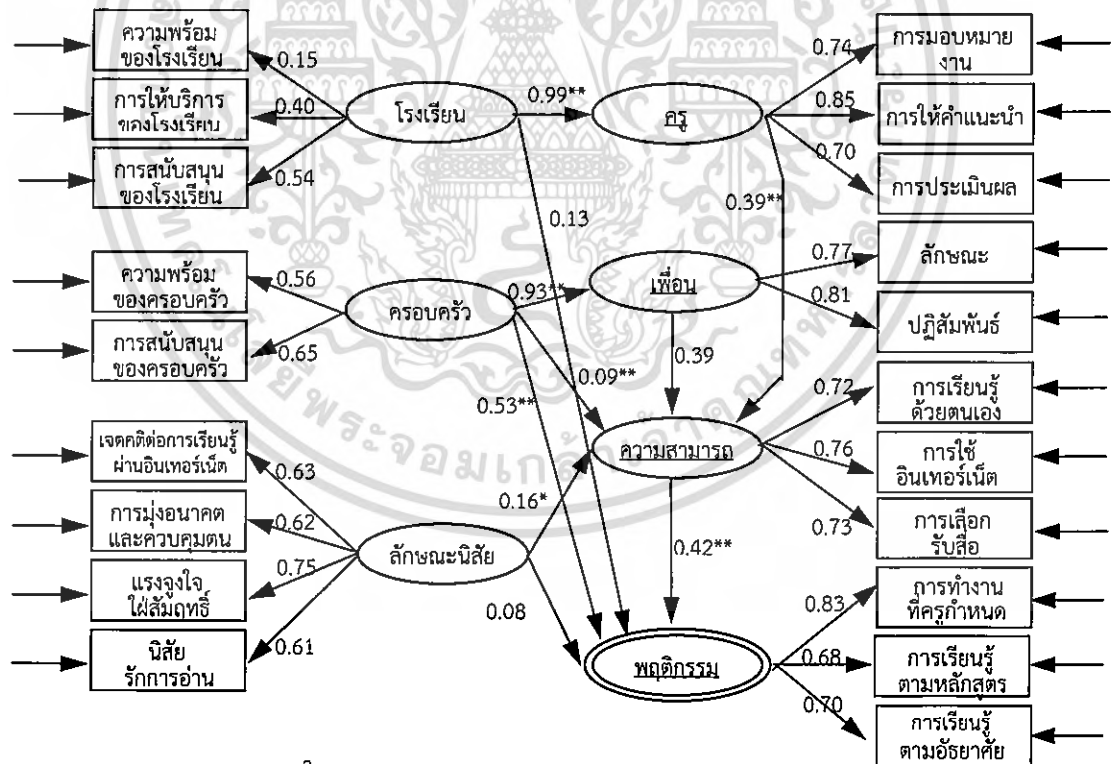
ความพร้อมของโรงเรียน
0.15
การให้บริการของโรงเรียน
0.40
การสนับสนุนของโรงเรียน
0.54
โรงเรียน
0.99**
ครู
0.74
การมอบหมายงาน
0.85
การให้คำแนะนำ
0.70
การประเมินผล
0.13
0.39**
ความพร้อมของครอบครัว
0.56
การสนับสนุนของครอบครัว
0.65
ครอบครัว
0.93**
เพื่อน
0.77
ลักษณะ
0.81
ปฏิสัมพันธ์
0.39
0.09**
0.53**
0.72
การเรียนรู้ด้วยตนเอง
เจตคติต่อการเรียนรู้ผ่านอินเทอร์เน็ต
0.63
ความสามารถ
0.76
การใช้อินเทอร์เน็ต
0.16*
0.73
การเลือกรับสื่อ
การมุ่งอนาคตและควบคุมตน
0.62
0.75
แรงจูงใจใฝ่สัมฤทธิ์
ลักษณะนิสัย
0.42**
0.83
การทำงานที่ครูกำหนด
0.08
นิสัยรักการอ่าน
0.61
พฤติกรรม
0.68
การเรียนรู้ตามหลักสูตร
0.70
การเรียนรู้ตามอัธยาศัย